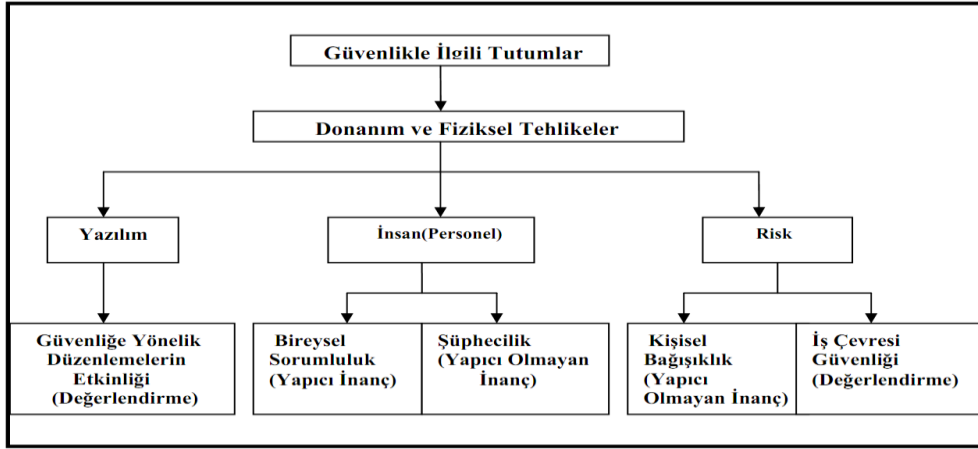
Güvenlikle İlgili Tutumlar

Donanım ve Fiziksel Tehlikeler

Yazılım

İnsan(Personel)

Risk

Güvenliğe Yönelik Düzenlemelerin Etkinliği (Değerlendirme)

Bireysel Sorumluluk (Yapıcı İnanç)

Şüphecilik (Yapıcı Olmayan İnanç)

Kişisel Bağışıklık (Yapıcı Olmayan İnanç)

İş Çevresi Güvenliği (Değerlendirme)